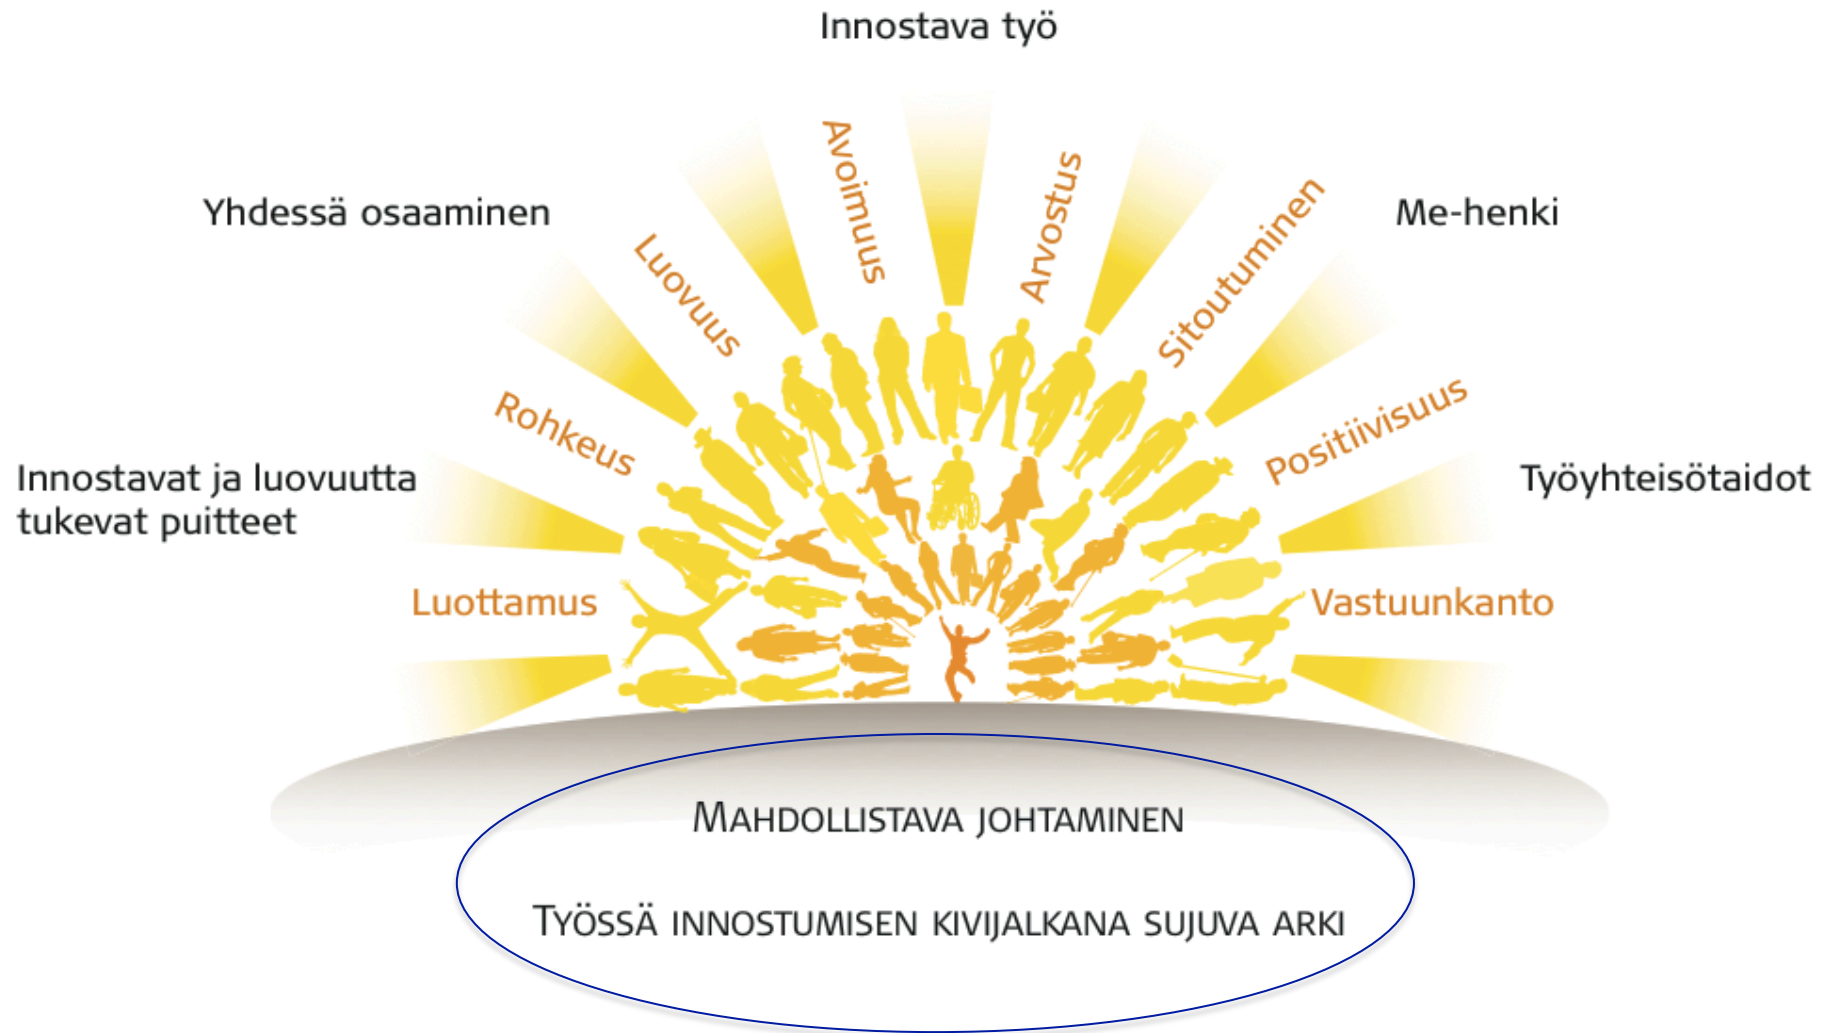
Innostava työ

Yhdessä osaaminen

Me-henki

Avoimuus

Arvostus

Luovuus

Sitoutuminen

Rohkeus

Positiivisuus

Innostavat ja luovuutta tukevat puitteet

Työyhteisötaidot

Luottamus

Vastuunkanto

Mahdollistava johtaminen

Työssä innostumisen kivijalkana sujuva arki